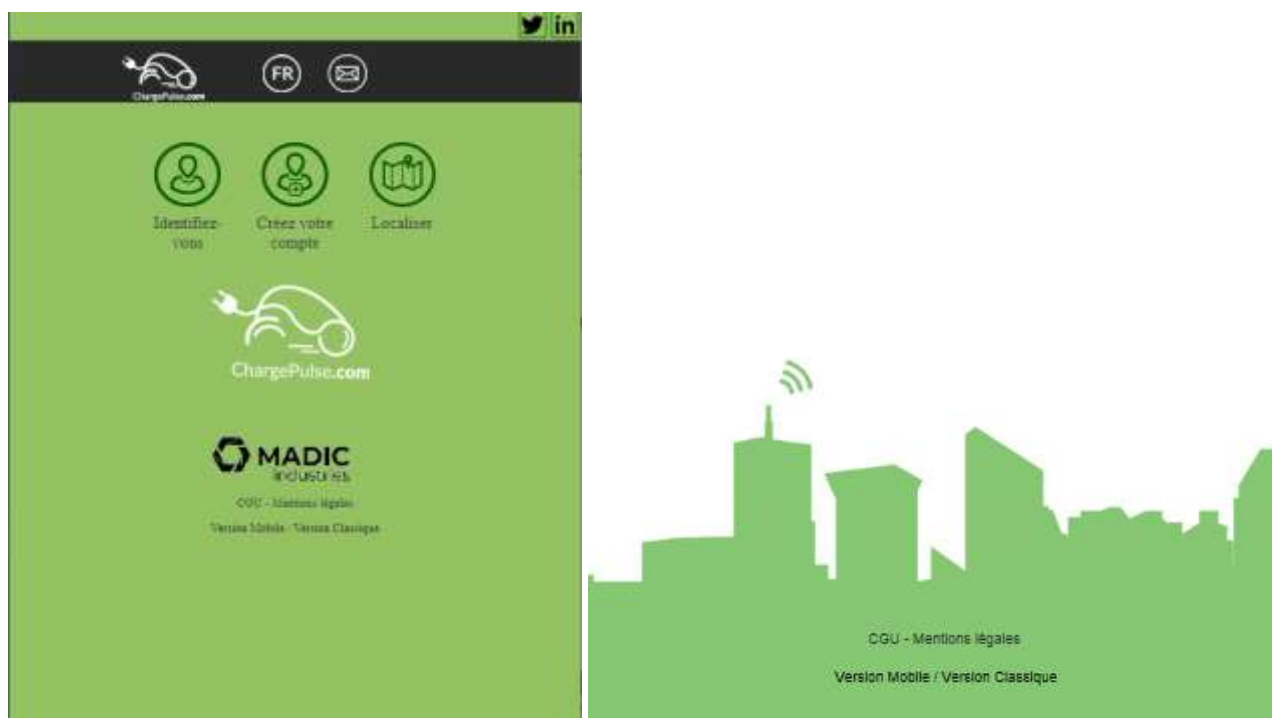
ChargePulse.com

FR

Identifiez-vous

Créez votre compte

Localiser

ChargePulse.com

MADIC industries

CGU - Mentions légales

Version Mobile - Version Classique

CGU - Mentions légales

Version Mobile / Version Classique